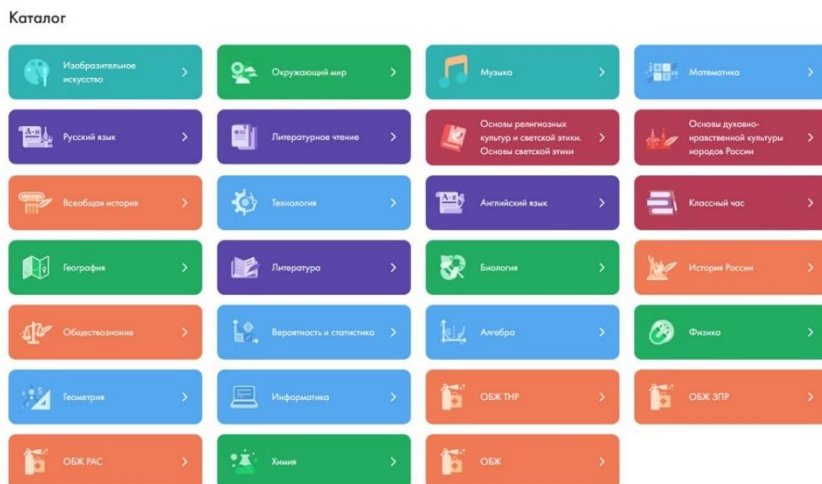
Каталог

Изобразительное искусство

Окружающий мир

Музыка

Математика

Русский язык

Литературное чтение

Основы религиозных культур и светской этики. Основы светской этики

Основы духовно-нравственной культуры народов России

Всеобщая история

Технология

Английский язык

Классный час

География

Литература

Биология

История России

Обществознание

Вероятность и статистика

Алгебра

Физика

Геометрия

Информатика

ОБЖ ТНР

ОБЖ ЗПР

ОБЖ РАС

Химия

ОБЖ